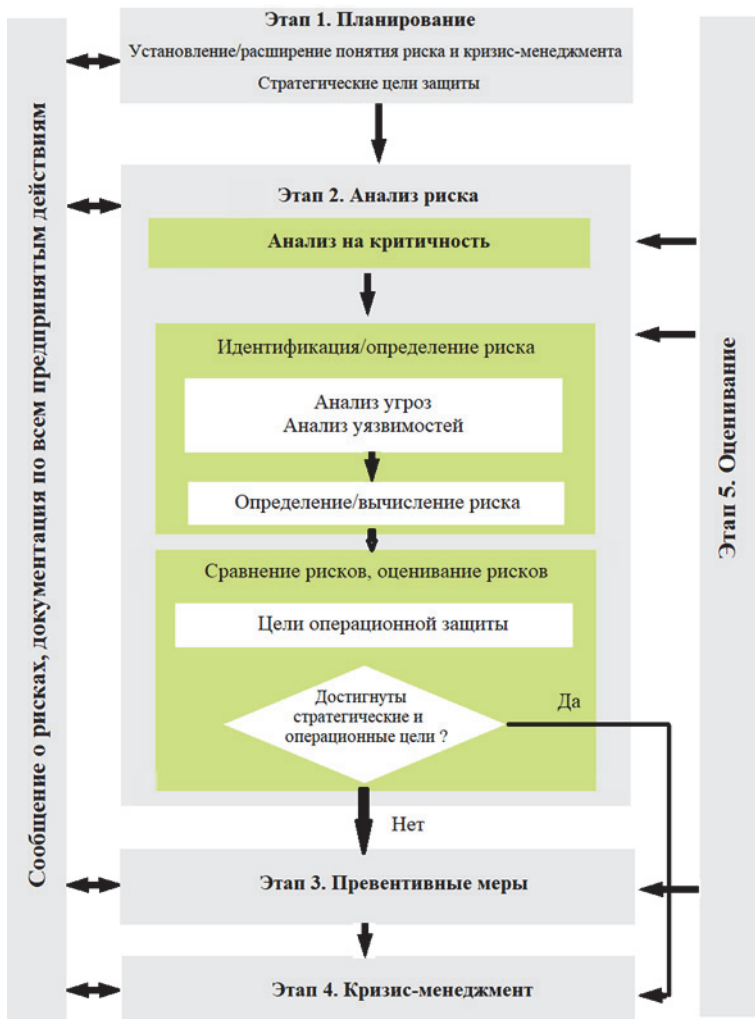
Этап 1. Планирование

Установление/расширение понятия риска и кризис-менеджмента

Стратегические цели защиты

Этап 2. Анализ риска

Анализ на критичность

Идентификация/определение риска

Анализ угроз
Анализ уязвимостей

Определение/вычисление риска

Сравнение рисков, оценивание рисков

Цели операционной защиты

Достигнуты стратегические и операционные цели ?

Да

Нет

Этап 3. Превентивные меры

Этап 4. Кризис-менеджмент

Сообщение о рисках, документация по всем предпринятым действиям

Этап 5. Оценивание